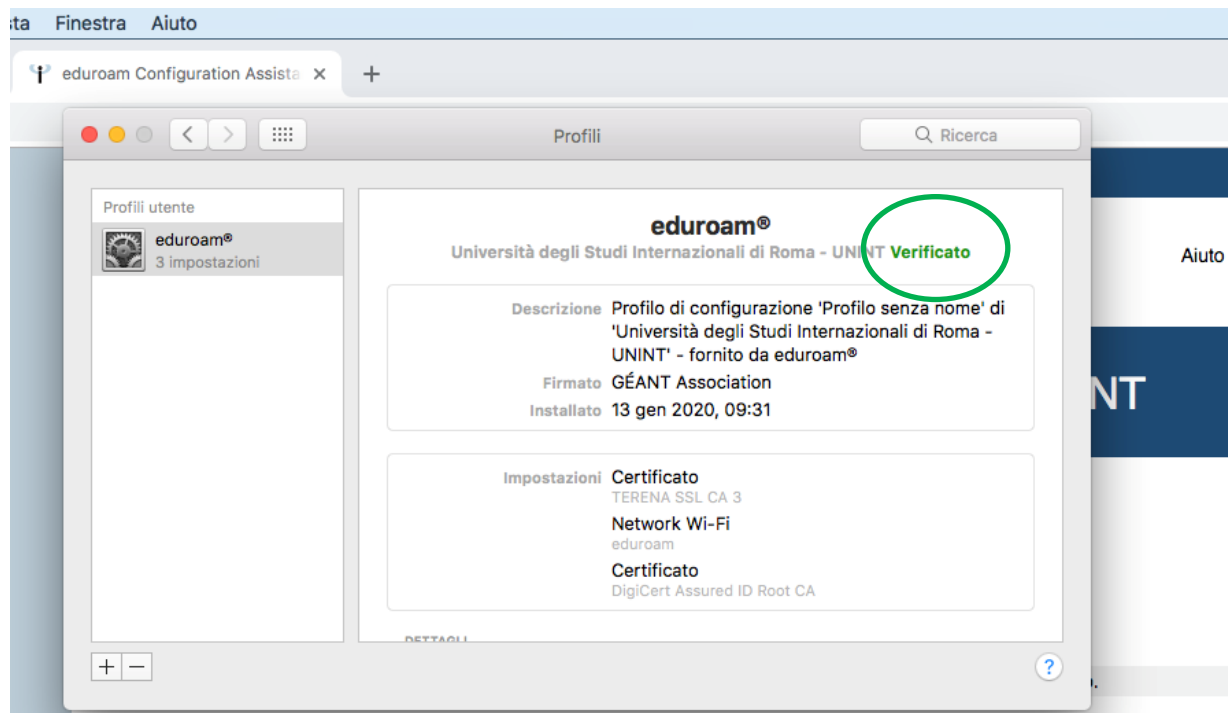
sta Finestra Aiuto

eduroam Configuration Assista ×

+

Profili

Ricerca

Profili utente

eduroam®
3 impostazioni

eduroam®
Università degli Studi Internazionali di Roma - UNINT Verificato

Descrizione Profilo di configurazione 'Profilo senza nome' di 'Università degli Studi Internazionali di Roma - UNINT' - fornito da eduroam®
Firmato GÉANT Association
Installato 13 gen 2020, 09:31

Impostazioni Certificato
TERENA SSL CA 3
Network Wi-Fi
eduroam
Certificato
DigiCert Assured ID Root CA

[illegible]

Aiuto

NT

+ −

?